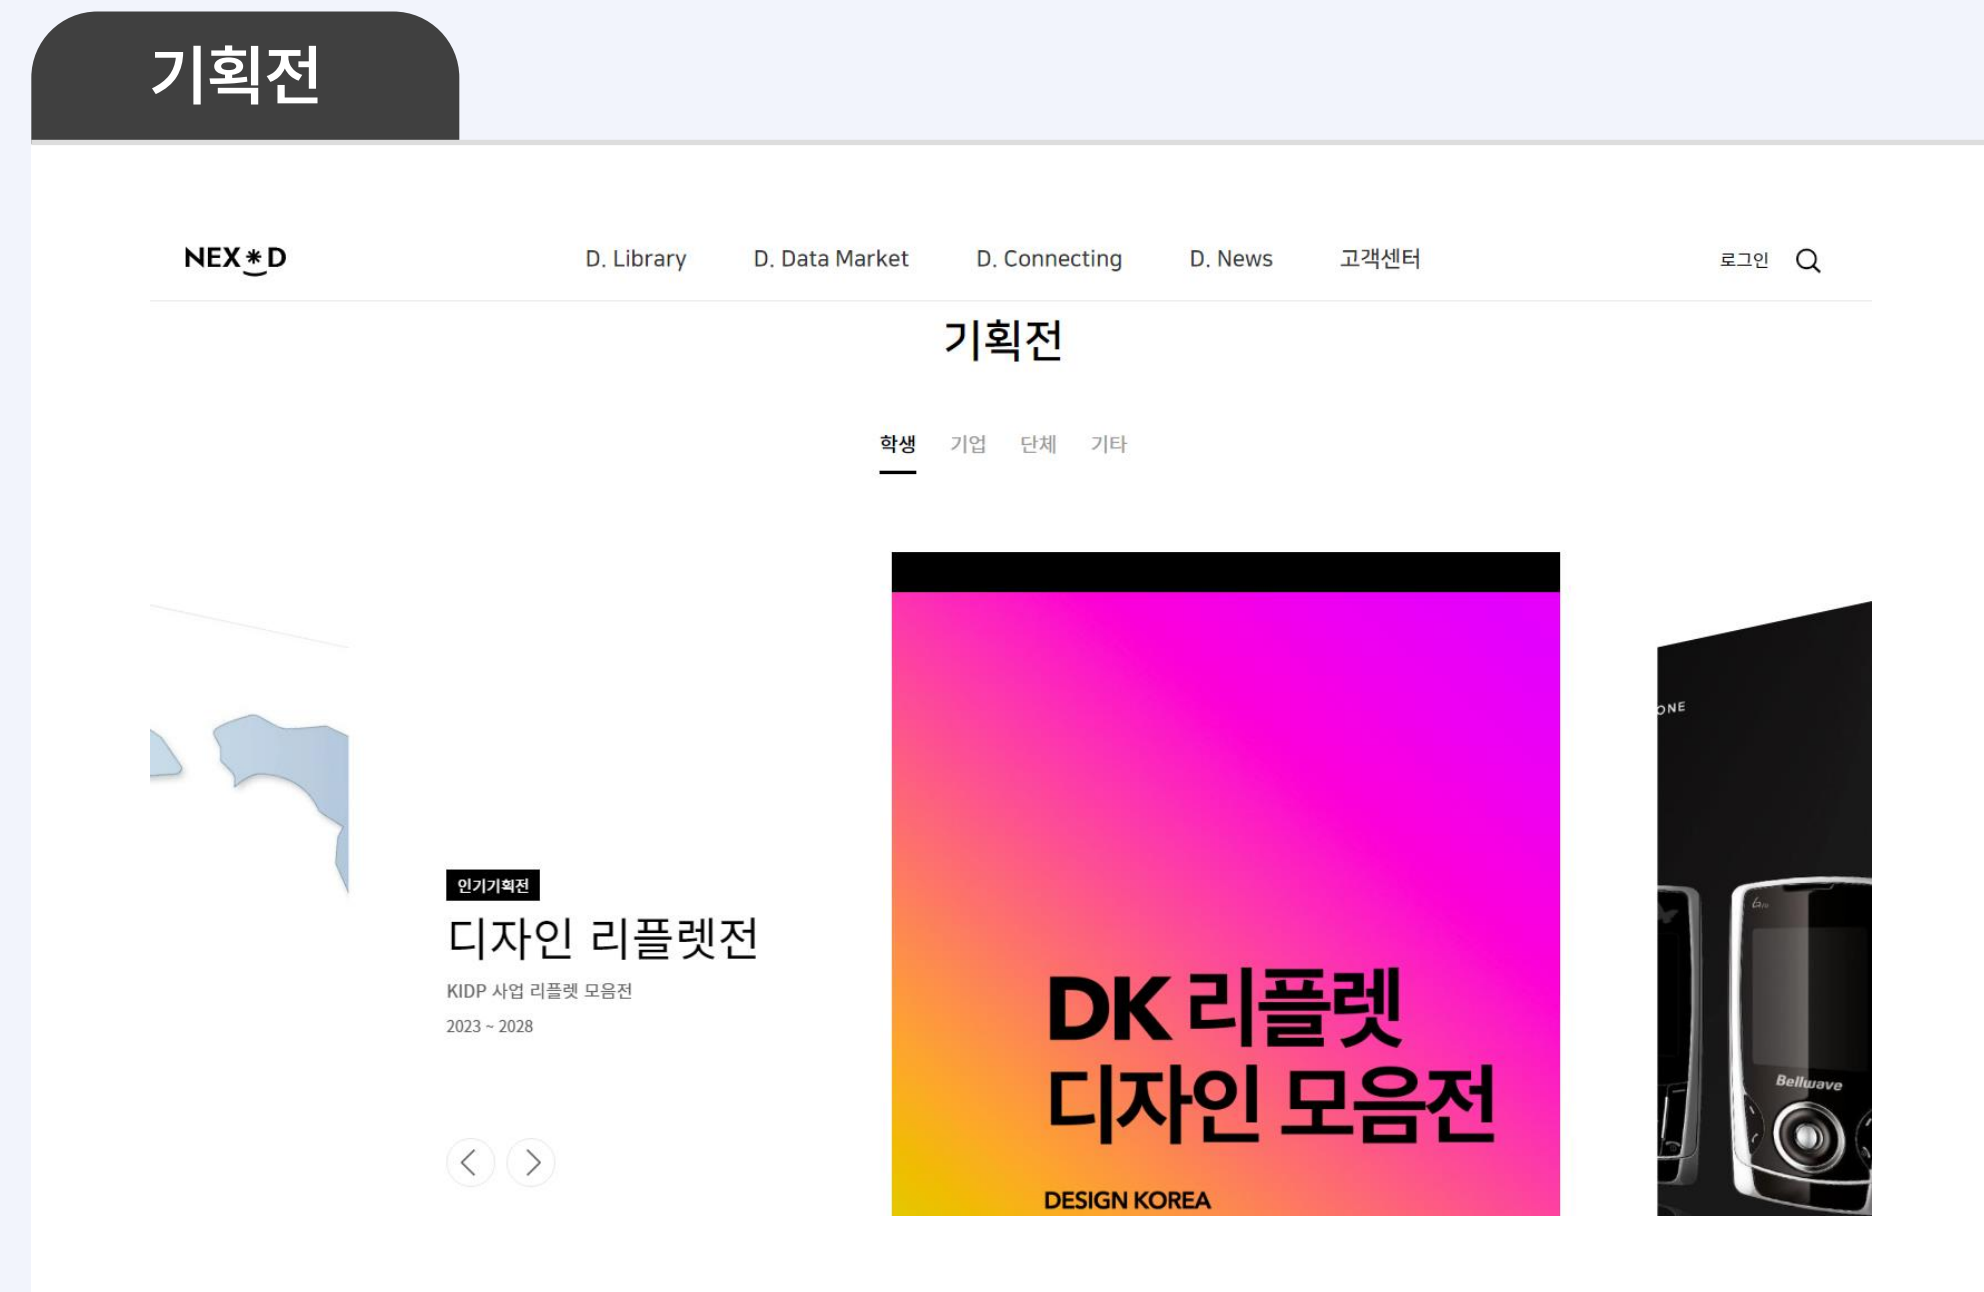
기획전

NEX✱D

D. Library D. Data Market D. Connecting D. News 고객센터

로그인

기획전

학생 기업 단체 기타

인기기획전

디자인 리플렛전

KIDP 사업 리플렛 모음전

2023 ~ 2028

DK 리플렛 디자인 모음전

DESIGN KOREA

ONE

Bellwave